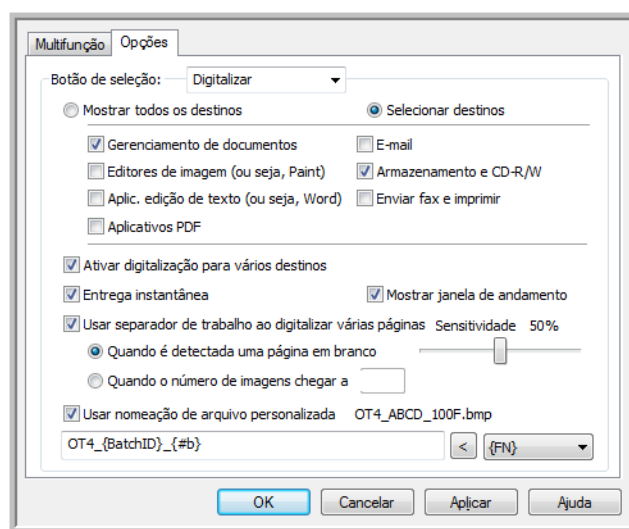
Multifunção Opções

Botão de seleção: Digitalizar

Mostrar todos os destinos
Selecionar destinos

Gerenciamento de documentos
E-mail
Editores de imagem (ou seja, Paint)
Armazenamento e CD-R/W
Aplic. edição de texto (ou seja, Word)
Enviar fax e imprimir
Aplicativos PDF

Ativar digitalização para vários destinos
Entrega instantânea
Mostrar janela de andamento
Usar separador de trabalho ao digitalizar várias páginas
Sensitividade 50%
Quando é detectada uma página em branco
Quando o número de imagens chegar a
Usar nomeação de arquivo personalizada OT4_ABCD_100F.bmp
OT4_{BatchID}_{#b}
<
{FN}

OK
Cancelar
Aplicar
Ajuda